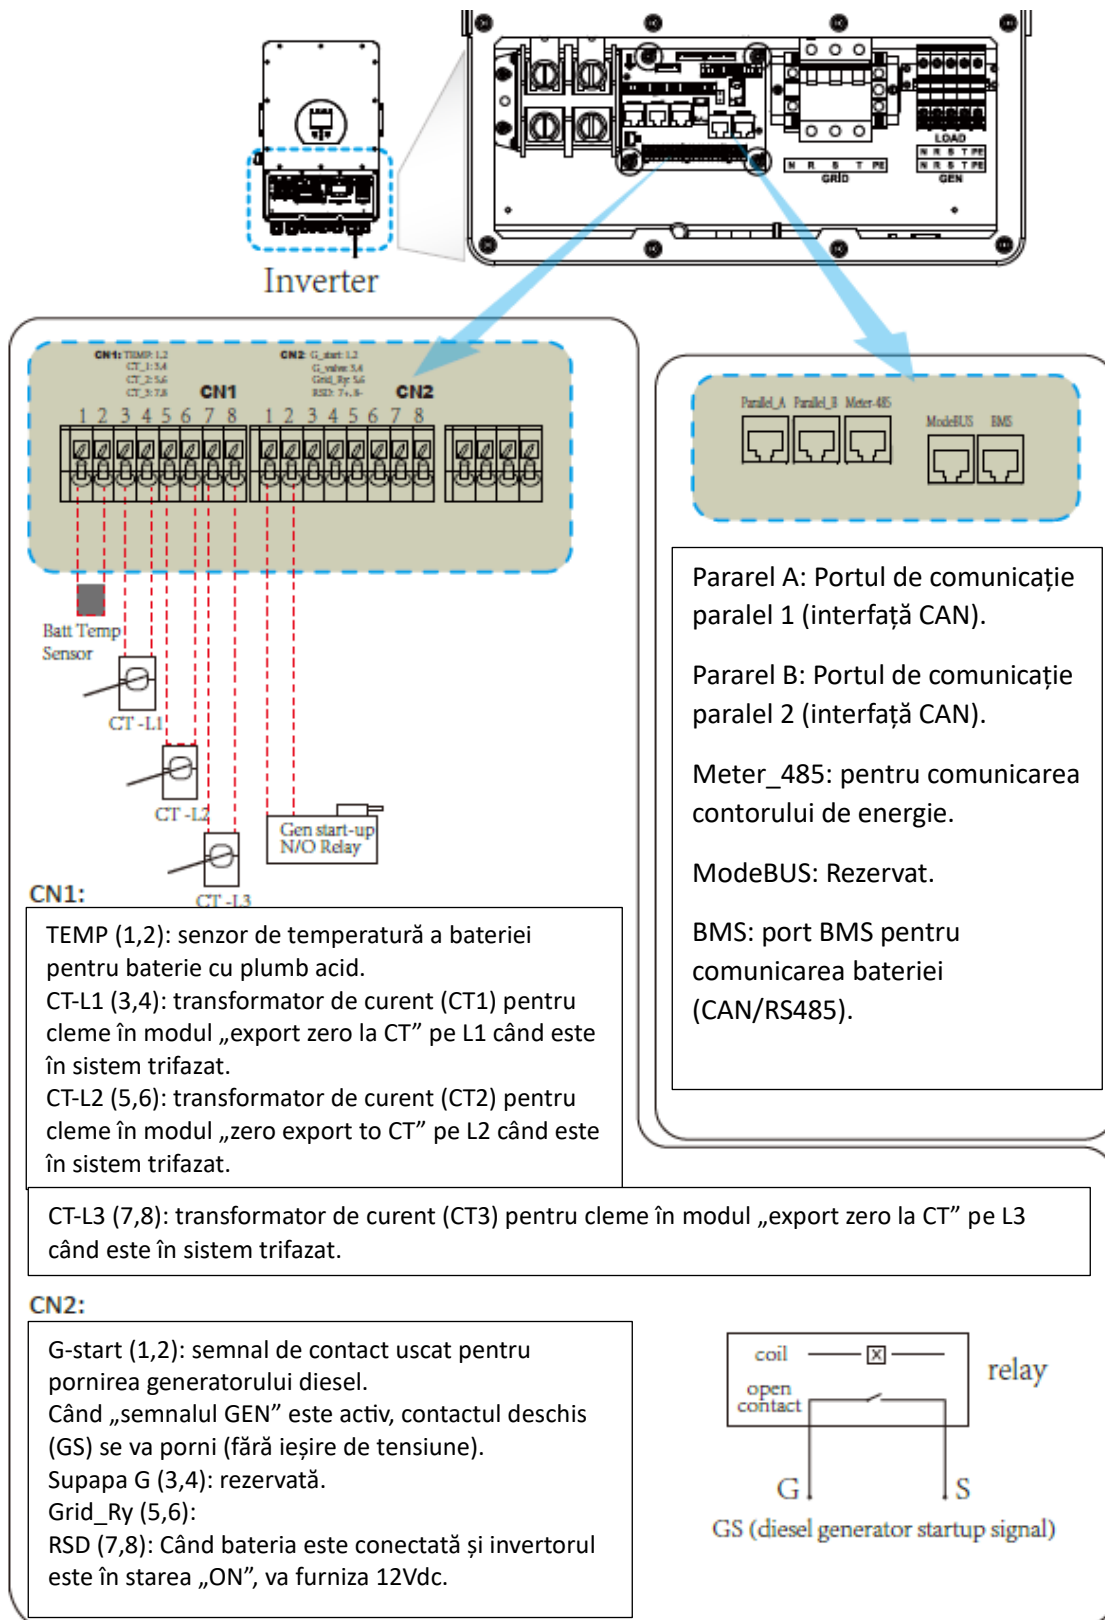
LOAD
GRID
GEN
Inverter

CN1: TEMP: 1,2
CT_1: 3,4
CT_2: 5,6
CT_3: 7,8
CN2: G_start: 1,2
G_valve: 3,4
Grid_Ry: 5,6
RSD: 7+, 8-
CN1
CN2
1 2 3 4 5 6 7 8 1 2 3 4 5 6 7 8

Batt Temp Sensor
CT -L1
CT -L2
CT -L3
Gen start-up N/O Relay

Parallel_A Parallel_B Meter-485 ModeBUS BMS

Pararel A: Portul de comunicație paralel 1 (interfață CAN).

Pararel B: Portul de comunicație paralel 2 (interfață CAN).

Meter_485: pentru comunicarea contorului de energie.

ModeBUS: Rezervat.

BMS: port BMS pentru comunicarea bateriei (CAN/RS485).

CN1:

TEMP (1,2): senzor de temperatură a bateriei pentru baterie cu plumb acid.
CT-L1 (3,4): transformator de curent (CT1) pentru cleme în modul „export zero la CT” pe L1 când este în sistem trifazat.
CT-L2 (5,6): transformator de curent (CT2) pentru cleme în modul „zero export to CT” pe L2 când este în sistem trifazat.

CT-L3 (7,8): transformator de curent (CT3) pentru cleme în modul „export zero la CT” pe L3 când este în sistem trifazat.

CN2:

G-start (1,2): semnal de contact uscat pentru pornirea generatorului diesel.
Când „semnalul GEN” este activ, contactul deschis (GS) se va porni (fără ieșire de tensiune).
Supapa G (3,4): rezervată.
Grid_Ry (5,6):
RSD (7,8): Când bateria este conectată și invertorul este în starea „ON”, va furniza 12Vdc.

coil
open contact
relay
G
S
GS (diesel generator startup signal)